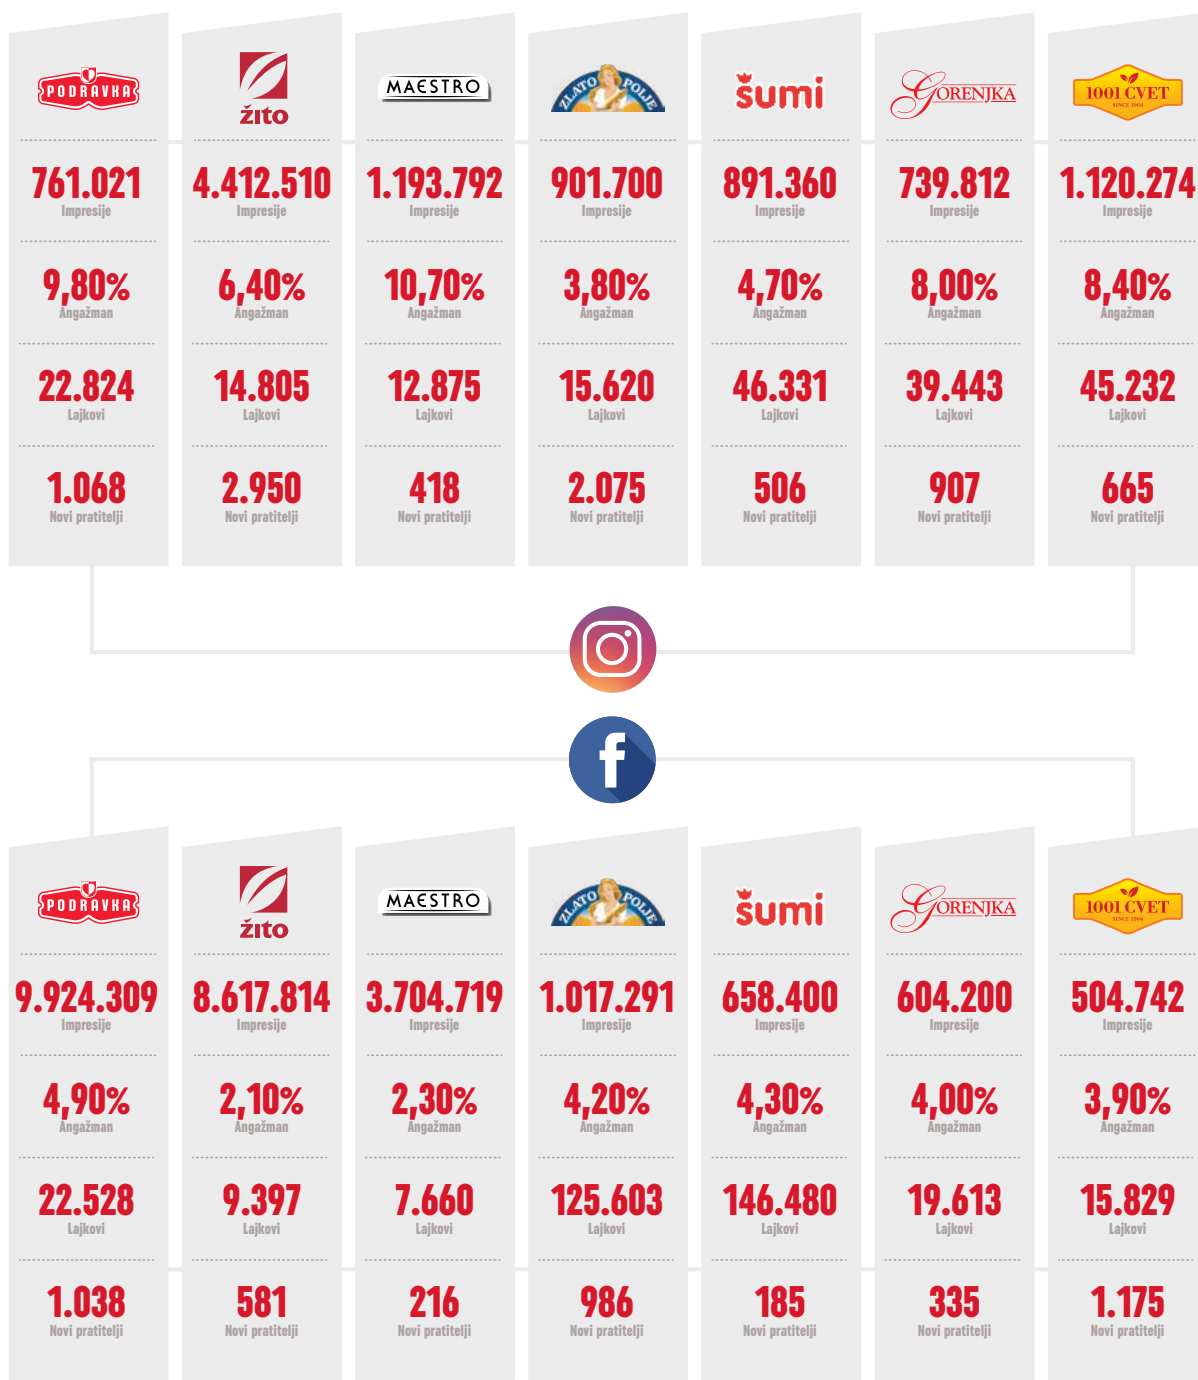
| PODRAVKA | žito | MAESTRO | ZLATO POLJE | šumi | GORENJKA | 1001 CVET SINCE 1964 |
|---|---|---|---|---|---|---|
| 761.021 Impresije | 4.412.510 Impresije | 1.193.792 Impresije | 901.700 Impresije | 891.360 Impresije | 739.812 Impresije | 1.120.274 Impresije |
| 9,80% Angažman | 6,40% Angažman | 10,70% Angažman | 3,80% Angažman | 4,70% Angažman | 8,00% Angažman | 8,40% Angažman |
| 22.824 Lajkovi | 14.805 Lajkovi | 12.875 Lajkovi | 15.620 Lajkovi | 46.331 Lajkovi | 39.443 Lajkovi | 45.232 Lajkovi |
| 1.068 Novi pratitelji | 2.950 Novi pratitelji | 418 Novi pratitelji | 2.075 Novi pratitelji | 506 Novi pratitelji | 907 Novi pratitelji | 665 Novi pratitelji |

| PODRAVKA | žito | MAESTRO | ZLATO POLJE | šumi | GORENJKA | 1001 CVET SINCE 1964 |
|---|---|---|---|---|---|---|
| 9.924.309 Impresije | 8.617.814 Impresije | 3.704.719 Impresije | 1.017.291 Impresije | 658.400 Impresije | 604.200 Impresije | 504.742 Impresije |
| 4,90% Angažman | 2,10% Angažman | 2,30% Angažman | 4,20% Angažman | 4,30% Angažman | 4,00% Angažman | 3,90% Angažman |
| 22.528 Lajkovi | 9.397 Lajkovi | 7.660 Lajkovi | 125.603 Lajkovi | 146.480 Lajkovi | 19.613 Lajkovi | 15.829 Lajkovi |
| 1.038 Novi pratitelji | 581 Novi pratitelji | 216 Novi pratitelji | 986 Novi pratitelji | 185 Novi pratitelji | 335 Novi pratitelji | 1.175 Novi pratitelji |